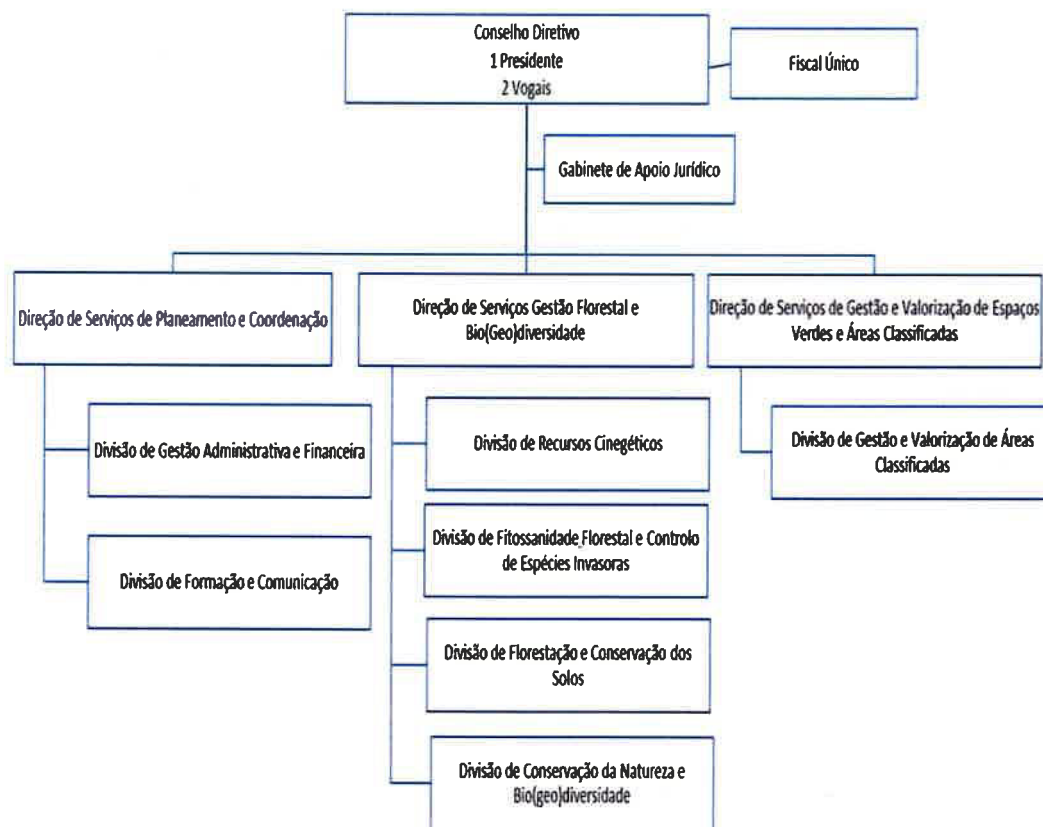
Conselho Diretivo
1 Presidente
2 Vogais

Fiscal Único

Gabinete de Apoio Jurídico

Direção de Serviços de Planeamento e Coordenação

Divisão de Gestão Administrativa e Financeira

Divisão de Formação e Comunicação

Direção de Serviços Gestão Florestal e Bio(Geo)diversidade

Divisão de Recursos Cinegéticos

Divisão de Fitossanidade Florestal e Controlo de Espécies Invasoras

Divisão de Florestação e Conservação dos Solos

Divisão de Conservação da Natureza e Bio(geo)diversidade

Direção de Serviços de Gestão e Valorização de Espaços Verdes e Áreas Classificadas

Divisão de Gestão e Valorização de Áreas Classificadas